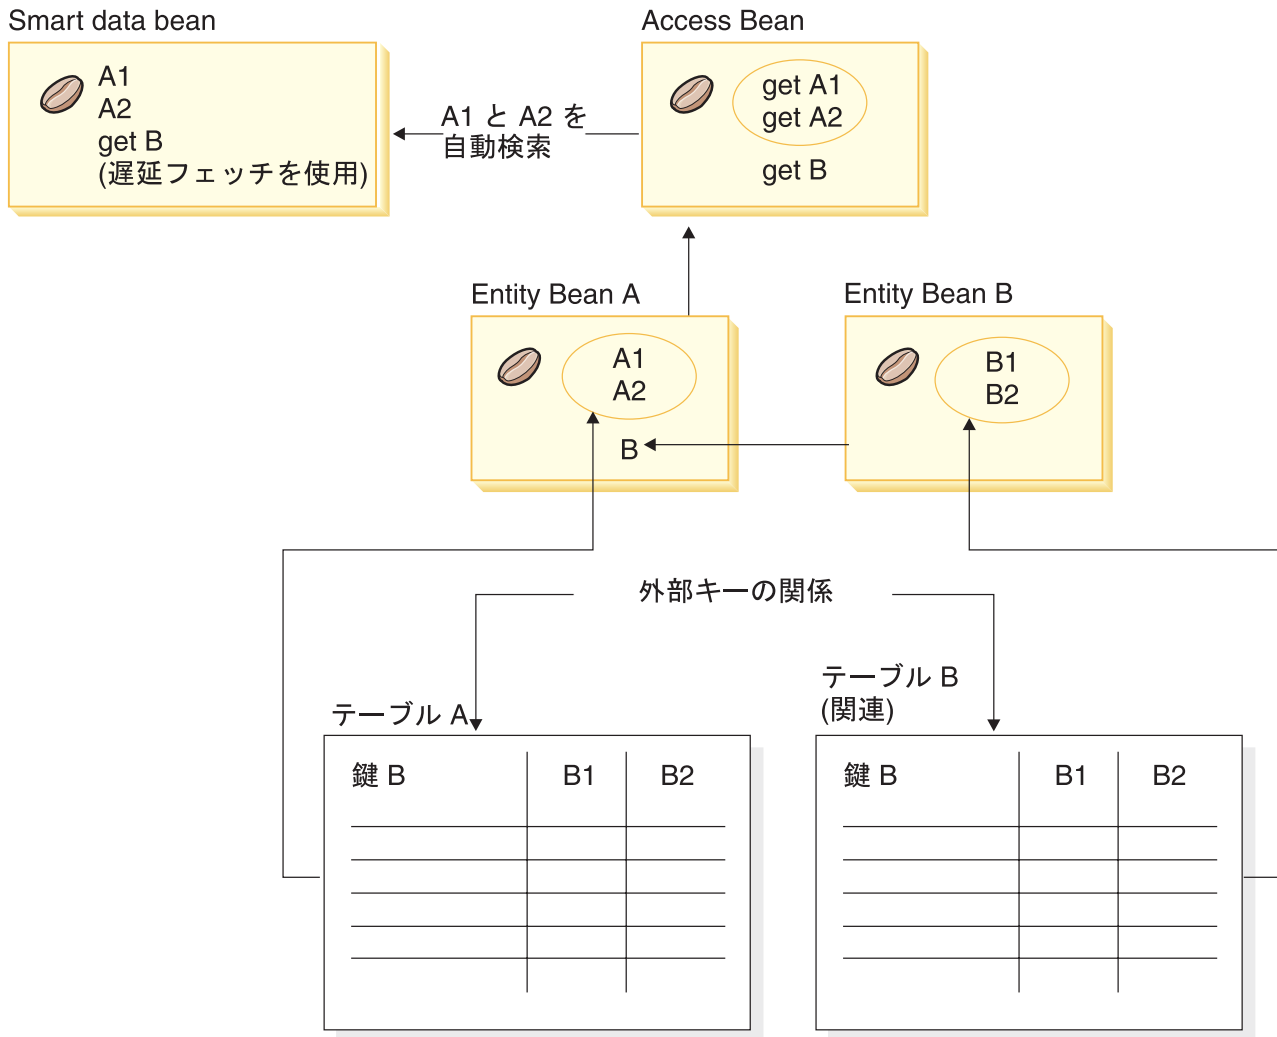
Smart data bean

A1
A2
get B
(遅延フェッチを使用)

A1 と A2 を
自動検索

Access Bean

get A1
get A2
get B

Entity Bean A

A1
A2
B

Entity Bean B

B1
B2

外部キーの関係

テーブル A

| 鍵 B | B1 | B2 |
|---|---|---|
| | | |
| | | |
| | | |
| | | |
| | | |

テーブル B
(関連)

| 鍵 B | B1 | B2 |
|---|---|---|
| | | |
| | | |
| | | |
| | | |
| | | |